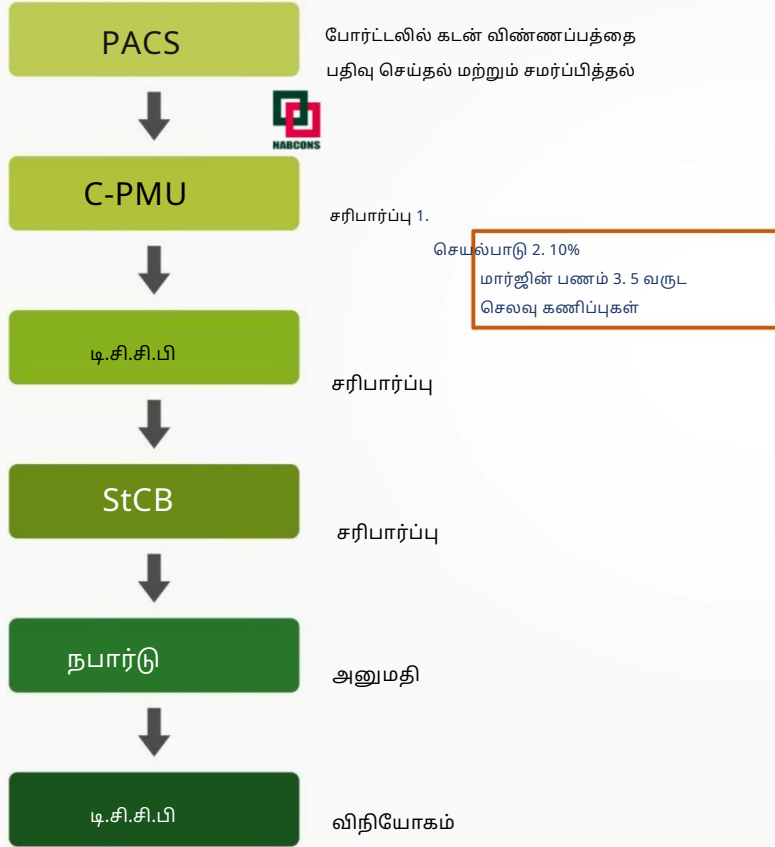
PACS

போர்ட்டலில் கடன் விண்ணப்பத்தை பதிவு செய்தல் மற்றும் சமர்ப்பித்தல்

NABCONS

C-PMU

சரிபார்ப்பு 1.

செயல்பாடு 2. 10%

மார்ஜின் பணம் 3. 5 வருட

செலவு கணிப்புகள்

டி.சி.சி.பி

சரிபார்ப்பு

StCB

சரிபார்ப்பு

நபார்டு

அனுமதி

டி.சி.சி.பி

விநியோகம்